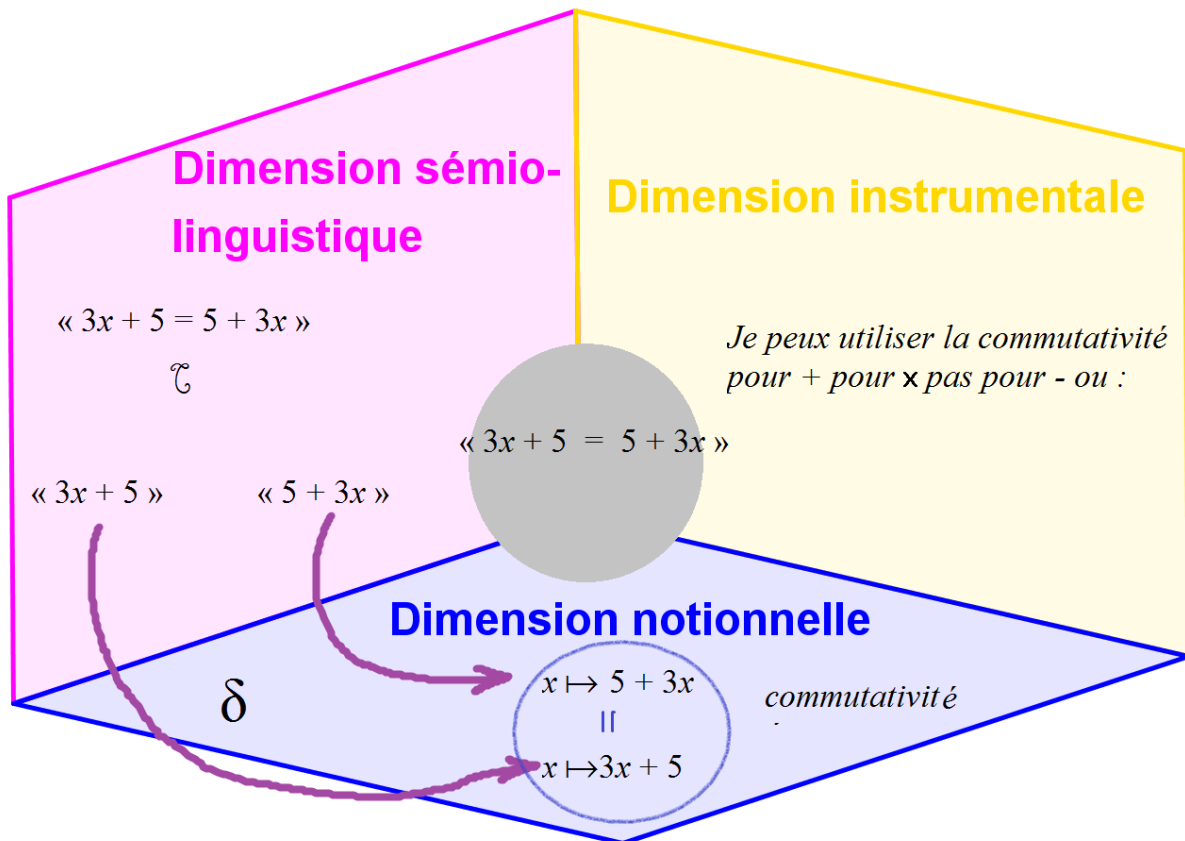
Dimension sémio-linguistique

Dimension instrumentale

« $3x + 5 = 5 + 3x$ »

$\mathcal{T}$

Je peux utiliser la commutativité pour + pour x pas pour - ou :

« $3x + 5 = 5 + 3x$ »

« $3x + 5$ »

« $5 + 3x$ »

Dimension notionnelle

$\delta$

$x \mapsto 5 + 3x$

$=$

$x \mapsto 3x + 5$

commutativité